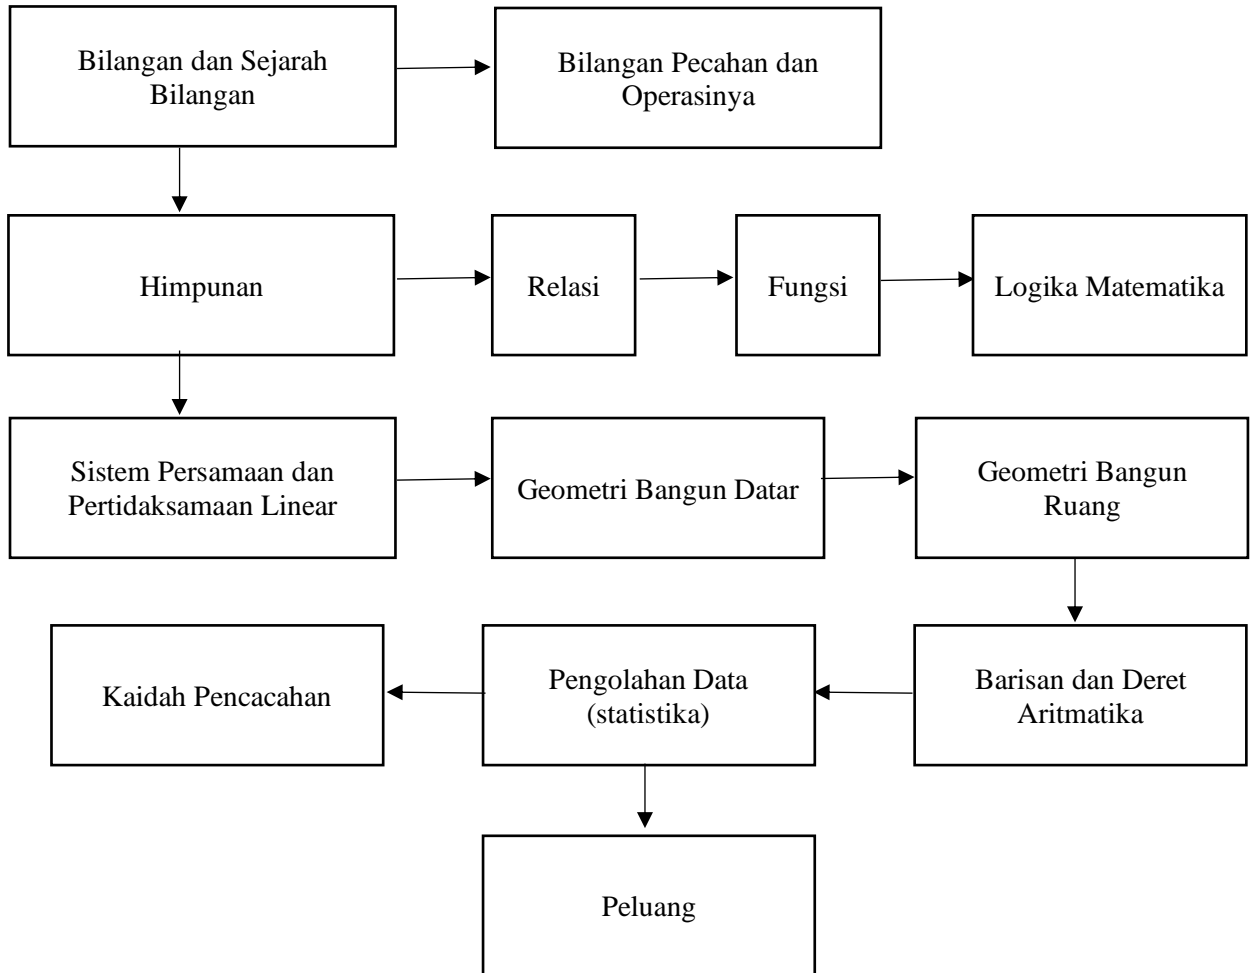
Bilangan dan Sejarah Bilangan

Bilangan Pecahan dan Operasinya

Himpunan

Relasi

Fungsi

Logika Matematika

Sistem Persamaan dan Pertidaksamaan Linear

Geometri Bangun Datar

Geometri Bangun Ruang

Kaidah Pencacahan

Pengolahan Data (statistika)

Barisan dan Deret Aritmatika

Peluang